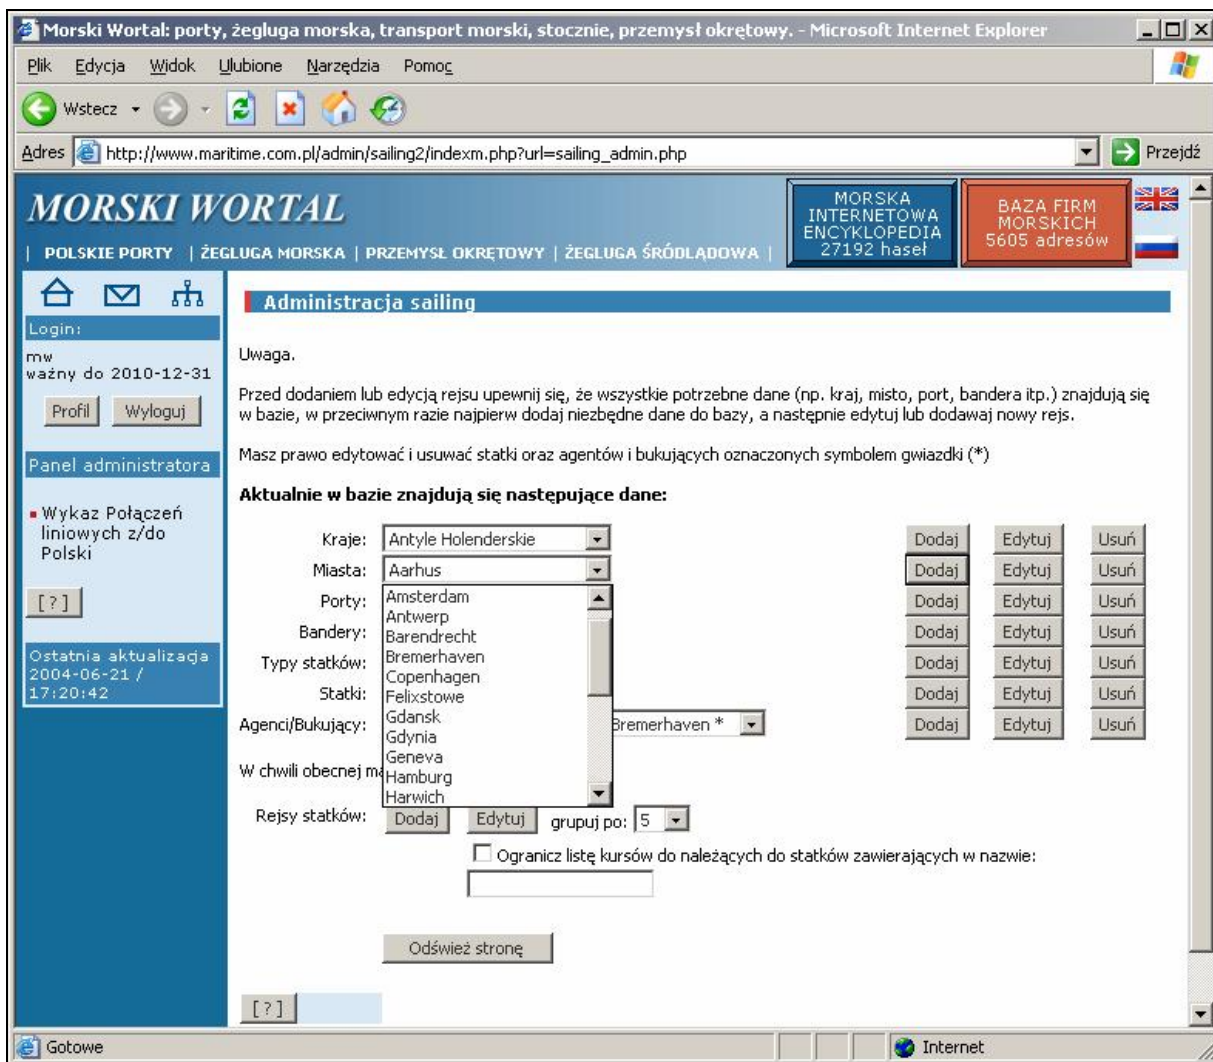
Morski Wortal: porty, żegluga morska, transport morski, stocznie, przemysł okrętowy. - Microsoft Internet Explorer

Plik Edycja Widok Ulubione Narzędzia Pomoc

Wstecz

Adres http://www.maritime.com.pl/admin/sailing2/indexm.php?url=sailing_admin.php

Przejdź

MORSKI WORTAL

| POLSKIE PORTY | ŻEGLUGA MORSKA | PRZEMYSŁ OKRĘTOWY | ŻEGLUGA ŚRÓDLĄDOWA |

MORSKA INTERNETOWA ENCYKLOPEDIA 27192 haseł

BAZA FIRM MORSKICH 5605 adresów

Login:
mw
ważny do 2010-12-31

Profil Wyloguj

Panel administratora

Wykaz Połączeń liniowych z/do Polski

[?]

Ostatnia aktualizacja 2004-06-21 / 17:20:42

Administracja sailing

Uwaga.

Przed dodaniem lub edycją rejsu upewnij się, że wszystkie potrzebne dane (np. kraj, misto, port, bandera itp.) znajdują się w bazie, w przeciwnym razie najpierw dodaj niezbędne dane do bazy, a następnie edytuj lub dodawaj nowy rejs.

Masz prawo edytować i usuwać statki oraz agentów i bukujących oznaczonych symbolem gwiazdki (*)

Aktualnie w bazie znajdują się następujące dane:

| | | | | |
|---|---|---|---|---|
| Kraje: | Antyle Holenderskie | Dodaj | Edytuj | Usuń |
| Miasta: | Aarhus | Dodaj | Edytuj | Usuń |
| Porty: | Amsterdam | Dodaj | Edytuj | Usuń |
| Bandery: | Antwerp | Dodaj | Edytuj | Usuń |
| Typy statków: | Barendrecht | Dodaj | Edytuj | Usuń |
| Statki: | Bremerhaven | Dodaj | Edytuj | Usuń |
| Agenci/Bukujący: | Bremerhaven * | Dodaj | Edytuj | Usuń |

Amsterdam
Antwerp
Barendrecht
Bremerhaven
Copenhagen
Felixstowe
Gdansk
Gdynia
Geneva
Hamburg
Harwich

W chwili obecnej m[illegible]

Rejsy statków: Dodaj Edytuj grupuj po: 5

Ogranicz listę kursów do należących do statków zawierających w nazwie:

Odśwież stronę

[?]

Gotowe

Internet